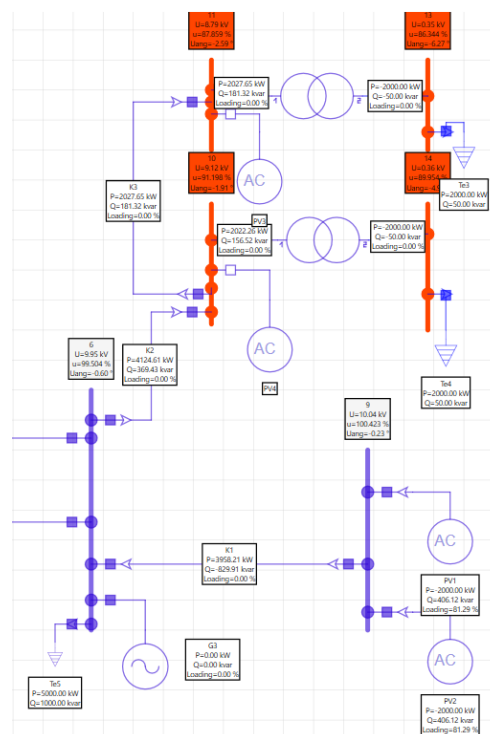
11
U=8.79 kV
u=87.859 %
Uang=-2.59 °

13
U=0.35 kV
u=86.344 %
Uang=-6.27 °

P=2027.65 kW
Q=181.32 kvar
Loading=0.00 %

P=-2000.00 kW
Q=-50.00 kvar
Loading=0.00 %

10
U=9.12 kV
u=91.198 %
Uang=-1.91 °

14
U=0.36 kV
u=89.954 %
Uang=-4.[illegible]

AC

Te3
P=2000.00 kW
Q=50.00 kvar

K3
P=2027.65 kW
Q=181.32 kvar
Loading=0.00 %

PV3

P=2022.26 kW
Q=156.52 kvar
Loading=0.00 %

P=-2000.00 kW
Q=-50.00 kvar
Loading=0.00 %

6
U=9.95 kV
u=99.504 %
Uang=-0.60 °

K2
P=4124.61 kW
Q=369.43 kvar
Loading=0.00 %

AC

PV4

Te4
P=2000.00 kW
Q=50.00 kvar

9
U=10.04 kV
u=100.423 %
Uang=-0.23 °

AC

K1
P=3958.21 kW
Q=-829.91 kvar
Loading=0.00 %

PV1
P=-2000.00 kW
Q=406.12 kvar
Loading=81.29 %

G3
P=0.00 kW
Q=0.00 kvar
Loading=0.00 %

AC

Te5
P=5000.00 kW
Q=1000.00 kvar

PV2
P=-2000.00 kW
Q=406.12 kvar
Loading=81.29 %